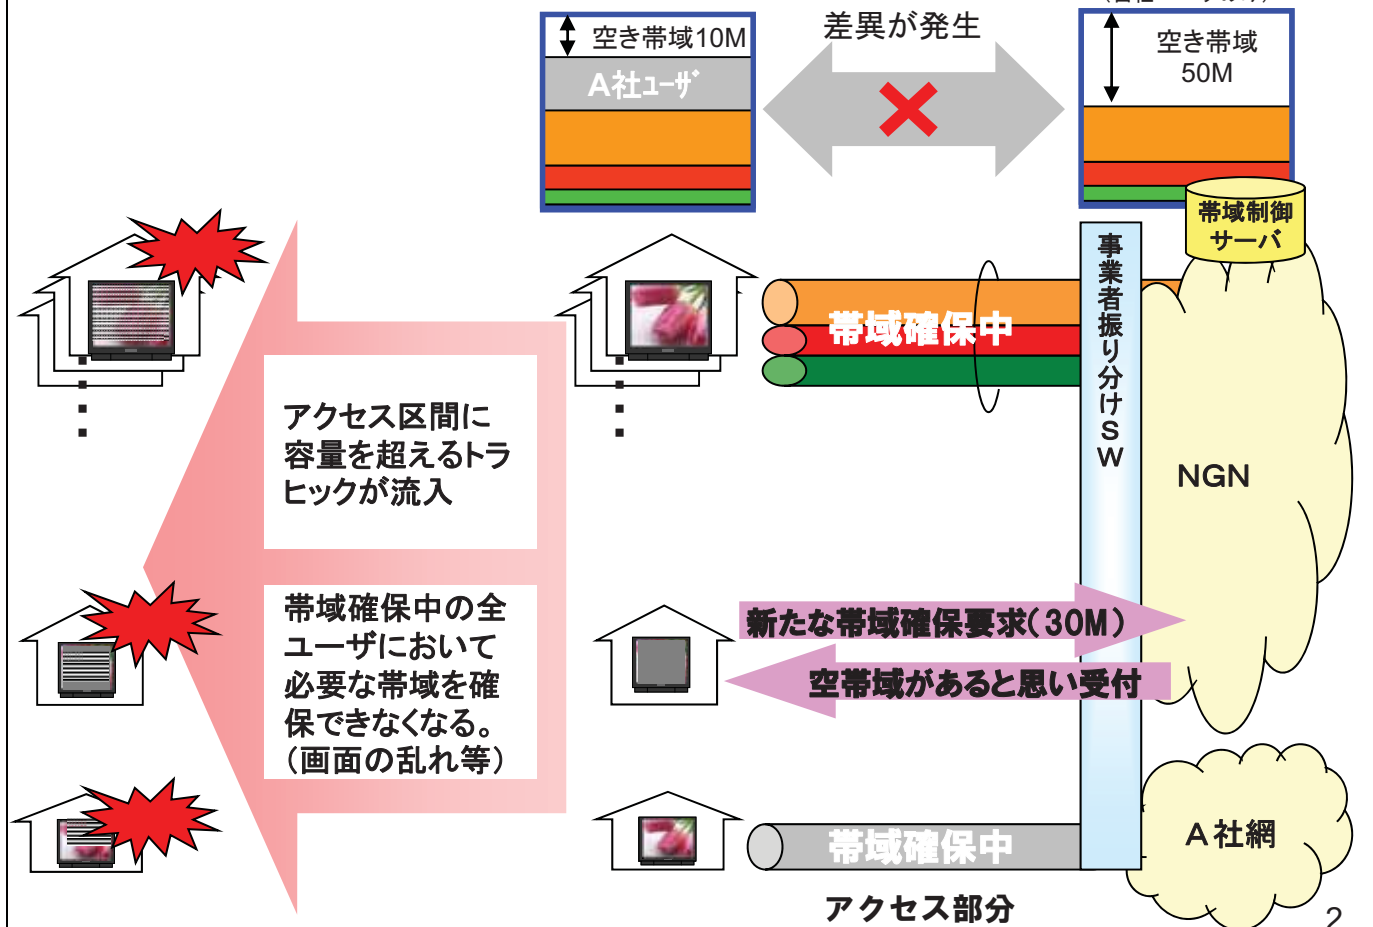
空き帯域10M

A社ユーザ

差異が発生

空き帯域
50M

帯域制御
サーバ

帯域確保中

事業者振り分けSW

NGN

アクセス区間に容量を超えるトラヒックが流入

帯域確保中の全ユーザにおいて必要な帯域を確保できなくなる。（画面の乱れ等）

新たな帯域確保要求（30M）

空帯域があると思い受付

帯域確保中

A社網

アクセス部分

2